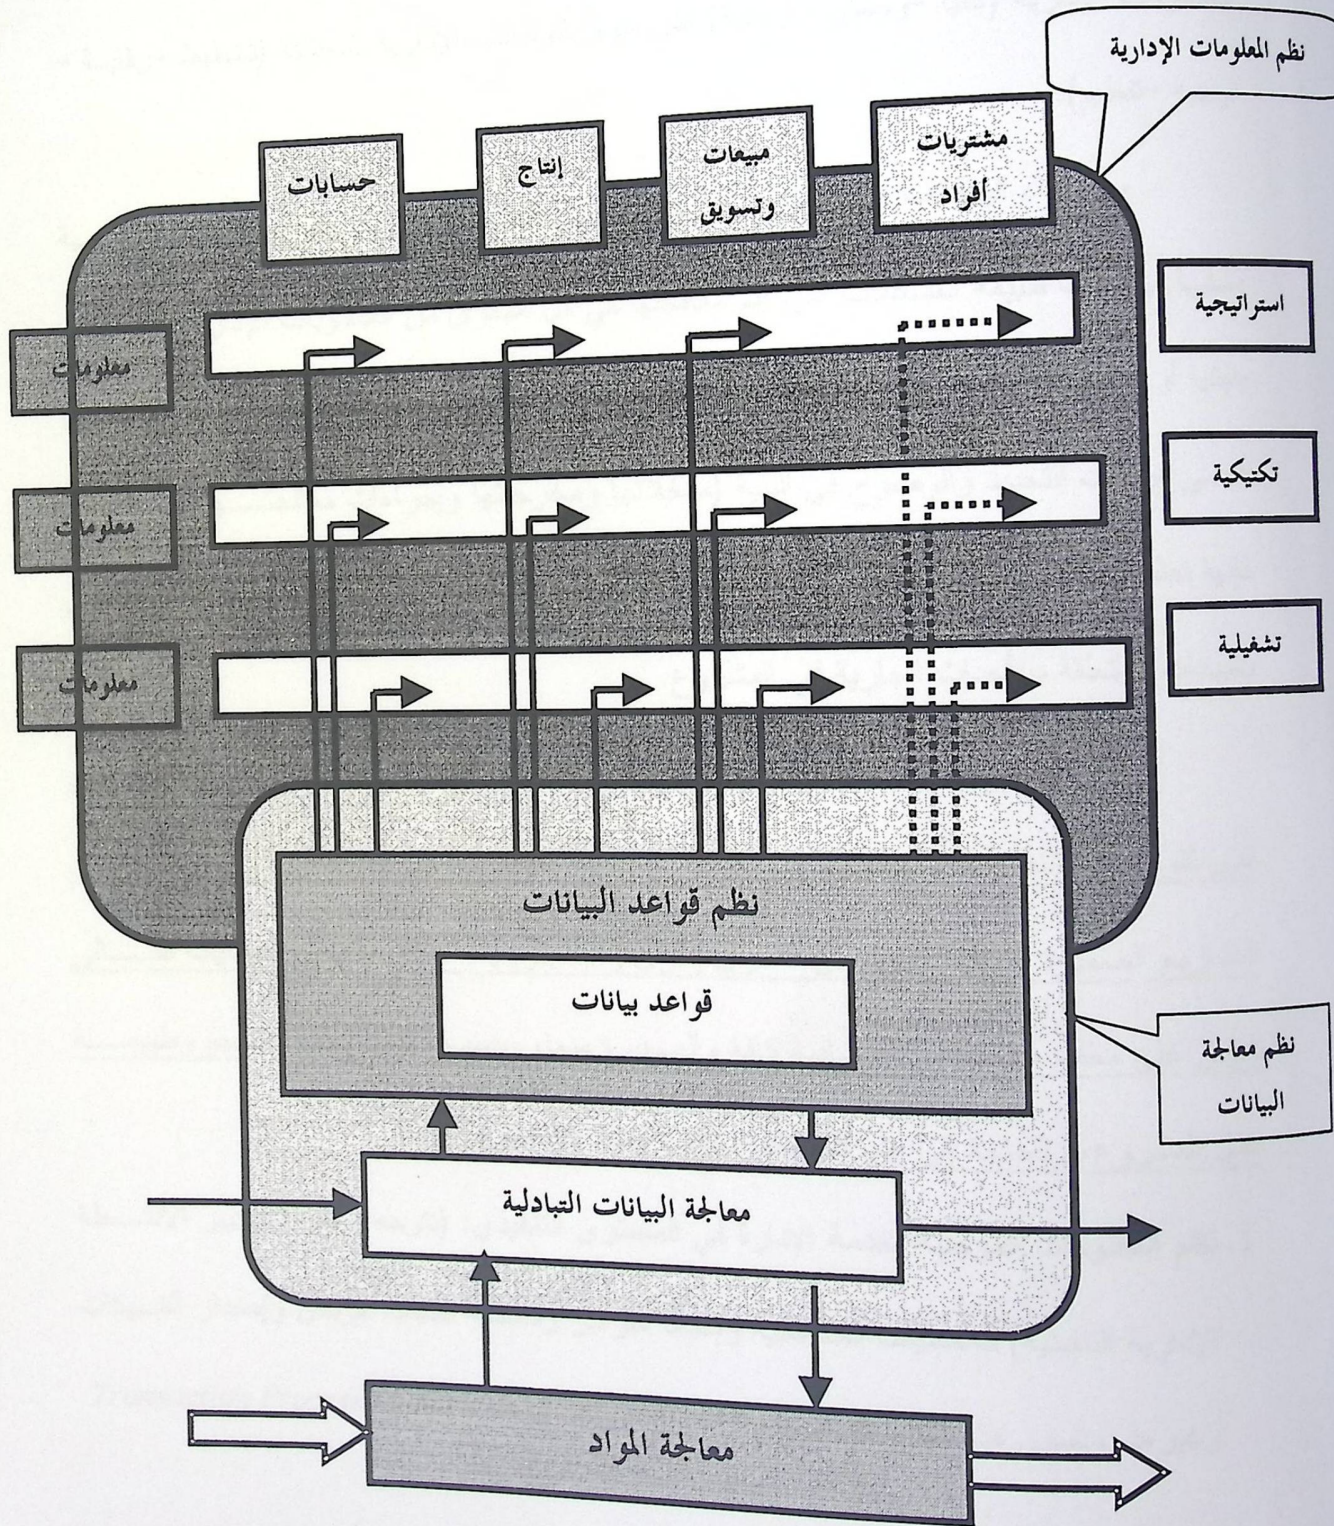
نظم المعلومات الإدارية

مشتريات أفراد

مبيعات وتسويق

إنتاج

حسابات

استراتيجية

تكتيكية

تشغيلية

معلومات

معلومات

معلومات

نظم قواعد البيانات

قواعد بيانات

نظم معالجة البيانات

معالجة البيانات التبادلية

معالجة المواد